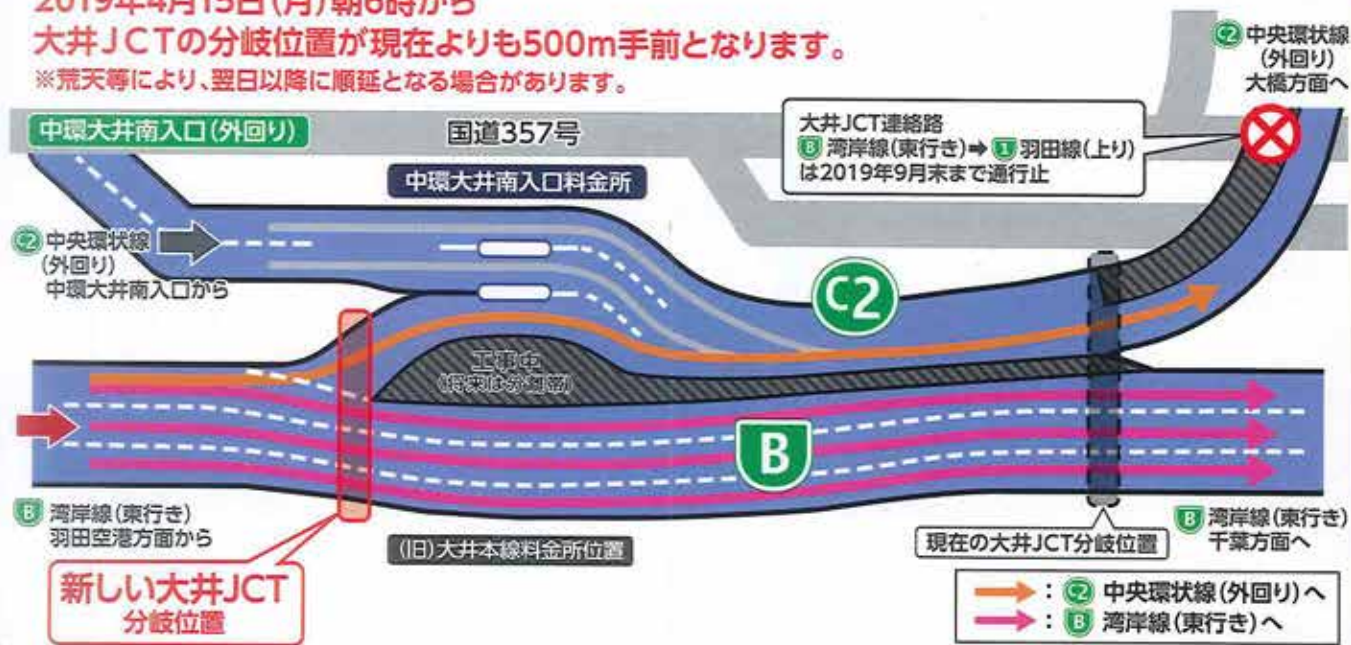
2019年4月15日(月)朝6時から
大井JCTの分岐位置が現在よりも500m手前となります。
※荒天等により、翌日以降に順延となる場合があります。

C2 中央環状線
(外回り)
大橋方面へ

中環大井南入口(外回り)

国道357号

大井JCT連絡路
B 湾岸線(東行き) ➡ 1 羽田線(上り)
は2019年9月末まで通行止

中環大井南入口料金所

C2 中央環状線
(外回り)
中環大井南入口から

C2

工事中
(将来は分岐部)

B

B 湾岸線(東行き)
羽田空港方面から

(旧)大井本線料金所位置

現在の大井JCT分岐位置

B 湾岸線(東行き)
千葉方面へ

新しい大井JCT
分岐位置

: C2 中央環状線(外回り)へ
: B 湾岸線(東行き)へ